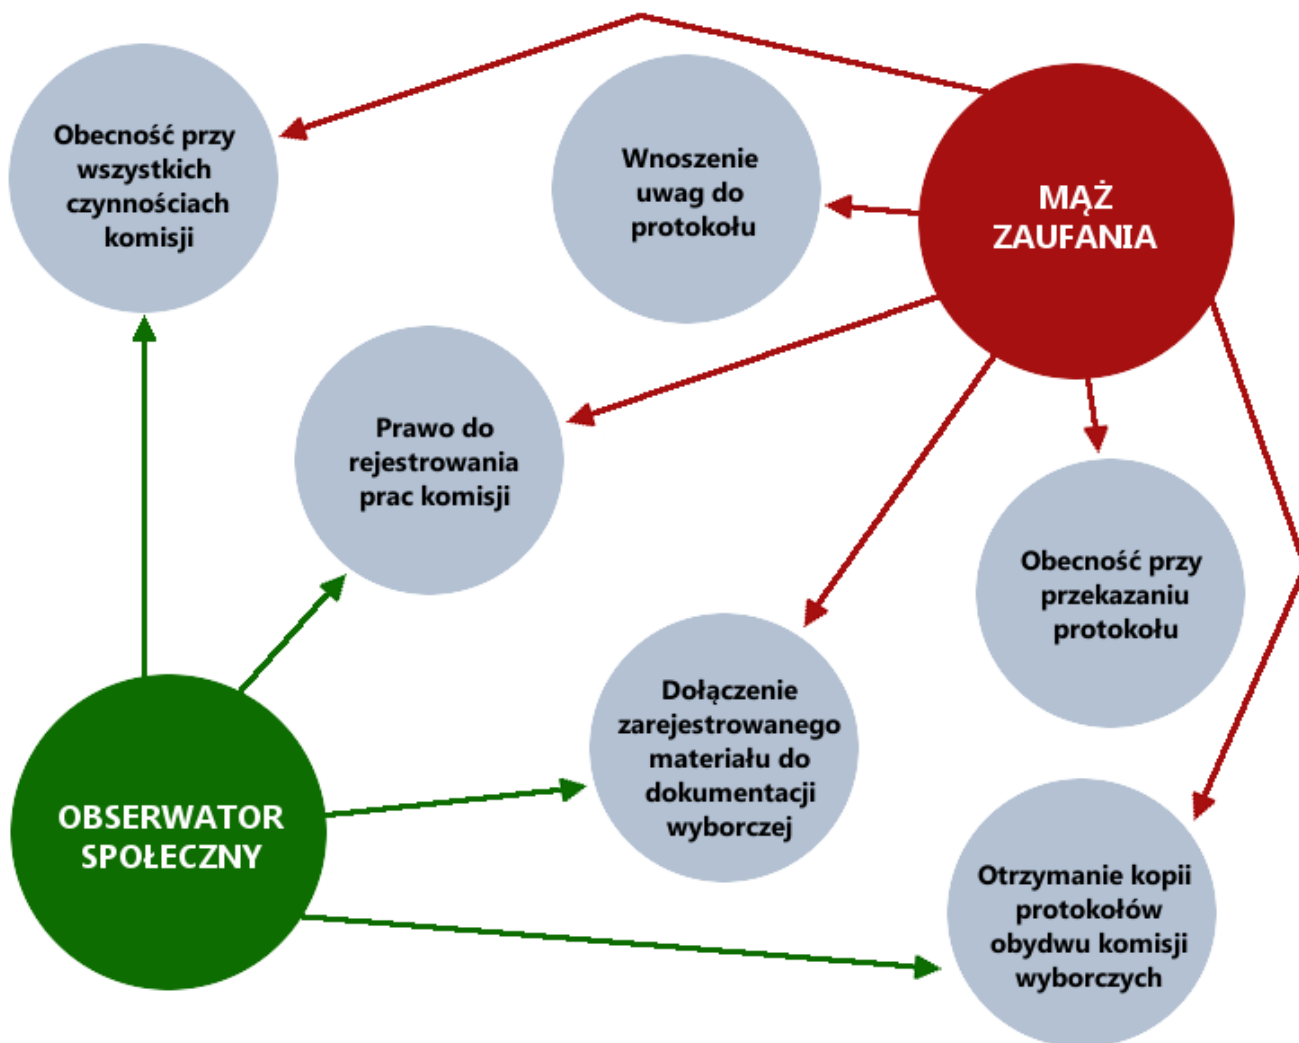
Obecność przy wszystkich czynnościach komisji

Wnoszenie uwag do protokołu

MĄŻ ZAUFANIA

Prawo do rejestrowania prac komisji

Obecność przy przekazaniu protokołu

Dołączenie zarejestrowanego materiału do dokumentacji wyborczej

OBSERWATOR SPOŁECZNY

Otrzymanie kopii protokołów obydwu komisji wyborczych